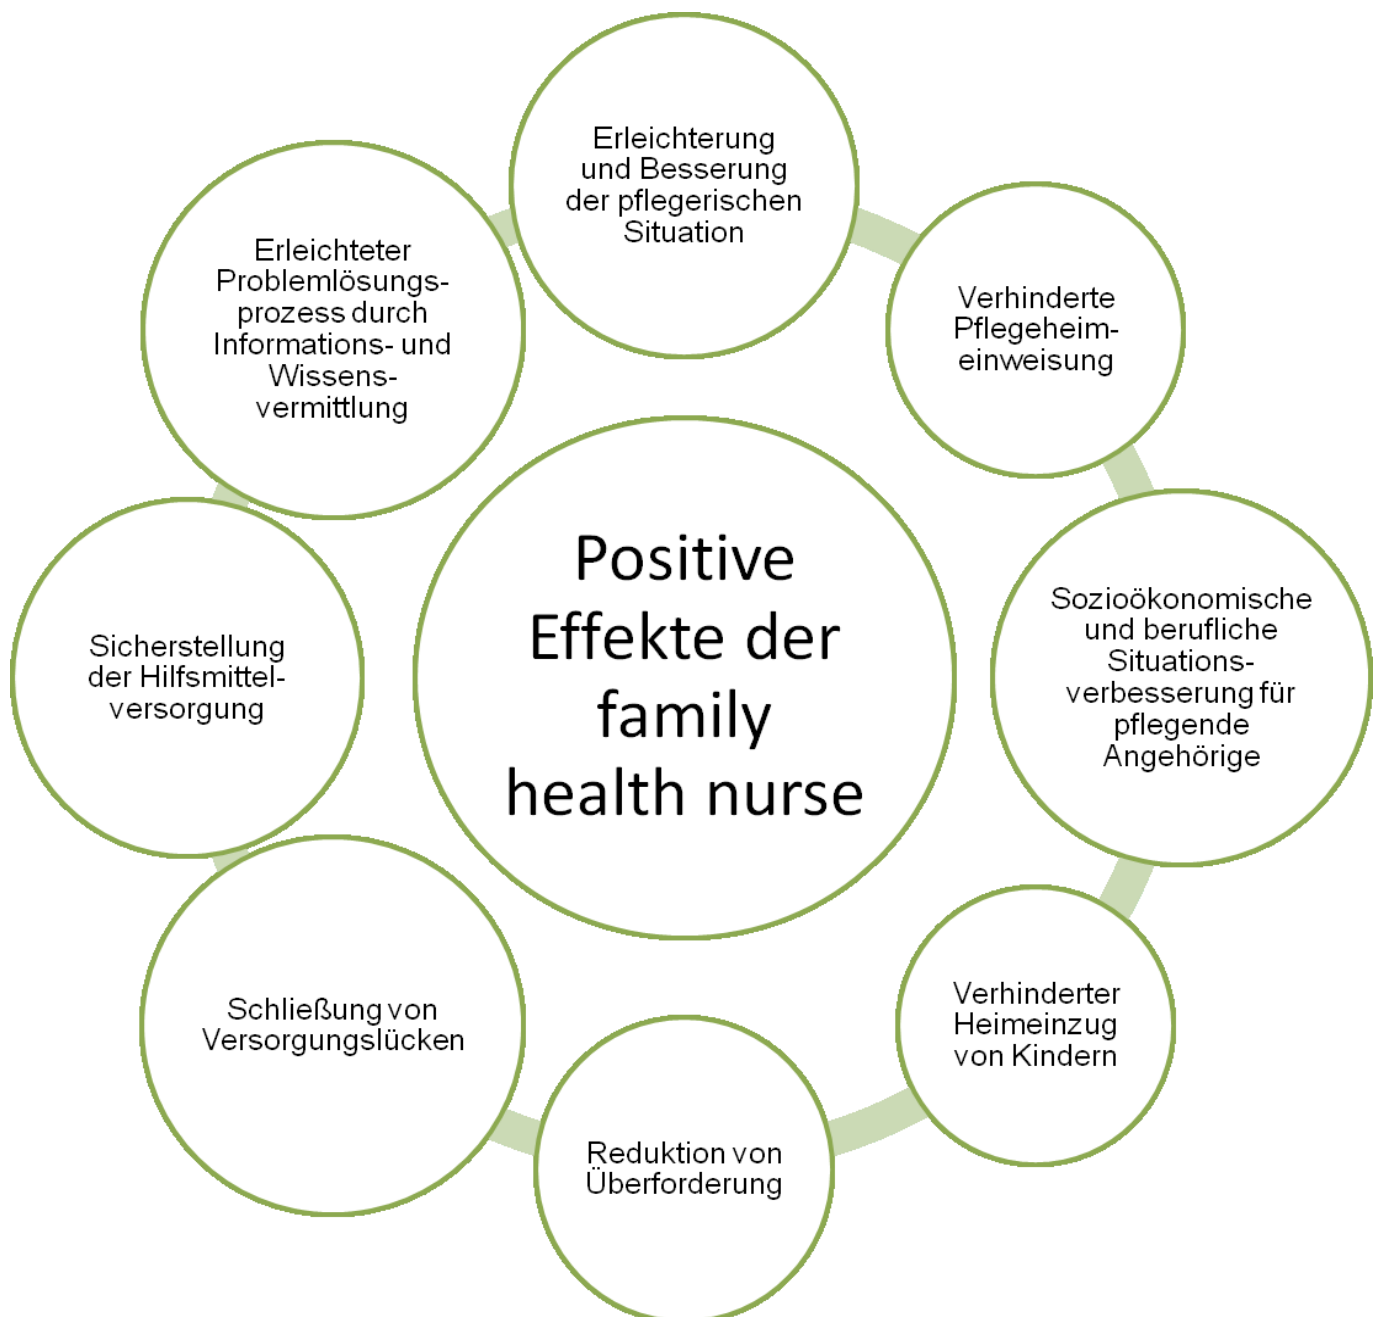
Positive Effekte der family health nurse

Erleichterung und Besserung der pflegerischen Situation

Verhinderte Pflegeheimeinweisung

Sozioökonomische und berufliche Situationsverbesserung für pflegende Angehörige

Verhinderter Heimeinzug von Kindern

Reduktion von Überforderung

Schließung von Versorgungslücken

Sicherstellung der Hilfsmittelversorgung

Erleichteter Problemlösungsprozess durch Informations- und Wissensvermittlung